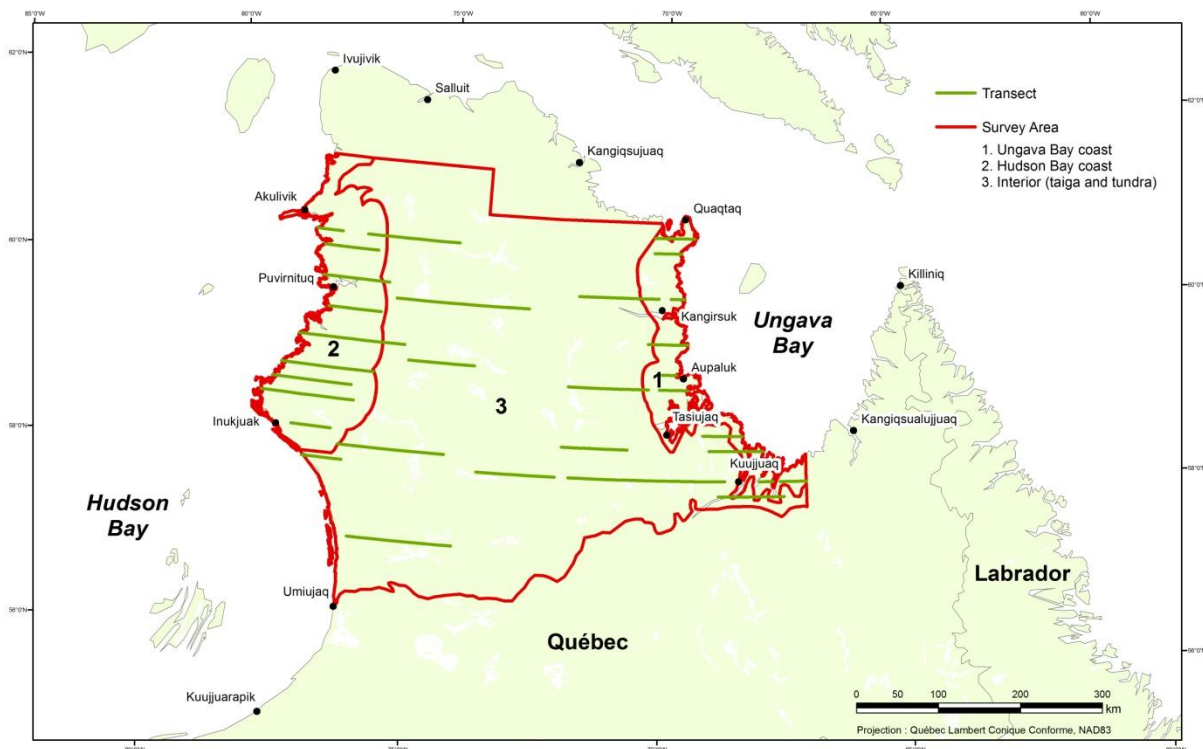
85°0'W
80°0'W
75°0'W
70°0'W
65°0'W
60°0'W
62°0'N
60°0'N
58°0'N
56°0'N

Transect

Survey Area
1. Ungava Bay coast
2. Hudson Bay coast
3. Interior (taiga and tundra)

Ivujivik
Salluit
Kangiqsujuaq
Akulivik
Quaqtaq
Puvirnituq
Killiniq
Kangirsuk
Ungava Bay
2
Aupaluk
1
3
Tasiujaq
Inukjuak
Kangiqsualujjuaq
Kuujjuaq
Hudson Bay
Labrador
Umiujaq
Québec
Kuujjuarapik

0 50 100 200 300 km
Projection : Québec Lambert Conique Conforme, NAD83